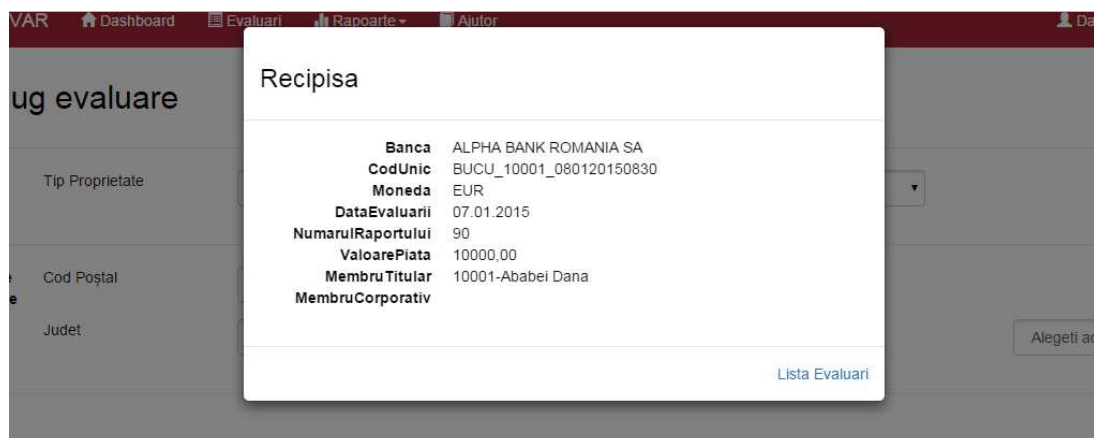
VAR Dashboard Evaluari Rapoarte Ajutor Da

ug evaluare

Tip Proprietate

Cod Poștal

Judet

Alegeti ac

Recipisa

| | |
|---|---|
| Banca | ALPHA BANK ROMANIA SA |
| CodUnic | BUCU_10001_080120150830 |
| Moneda | EUR |
| DataEvaluarii | 07.01.2015 |
| NumarulRaportului | 90 |
| ValoarePiata | 10000,00 |
| MembruTitular | 10001-Ababei Dana |
| MembruCorporativ | |

Lista Evaluari